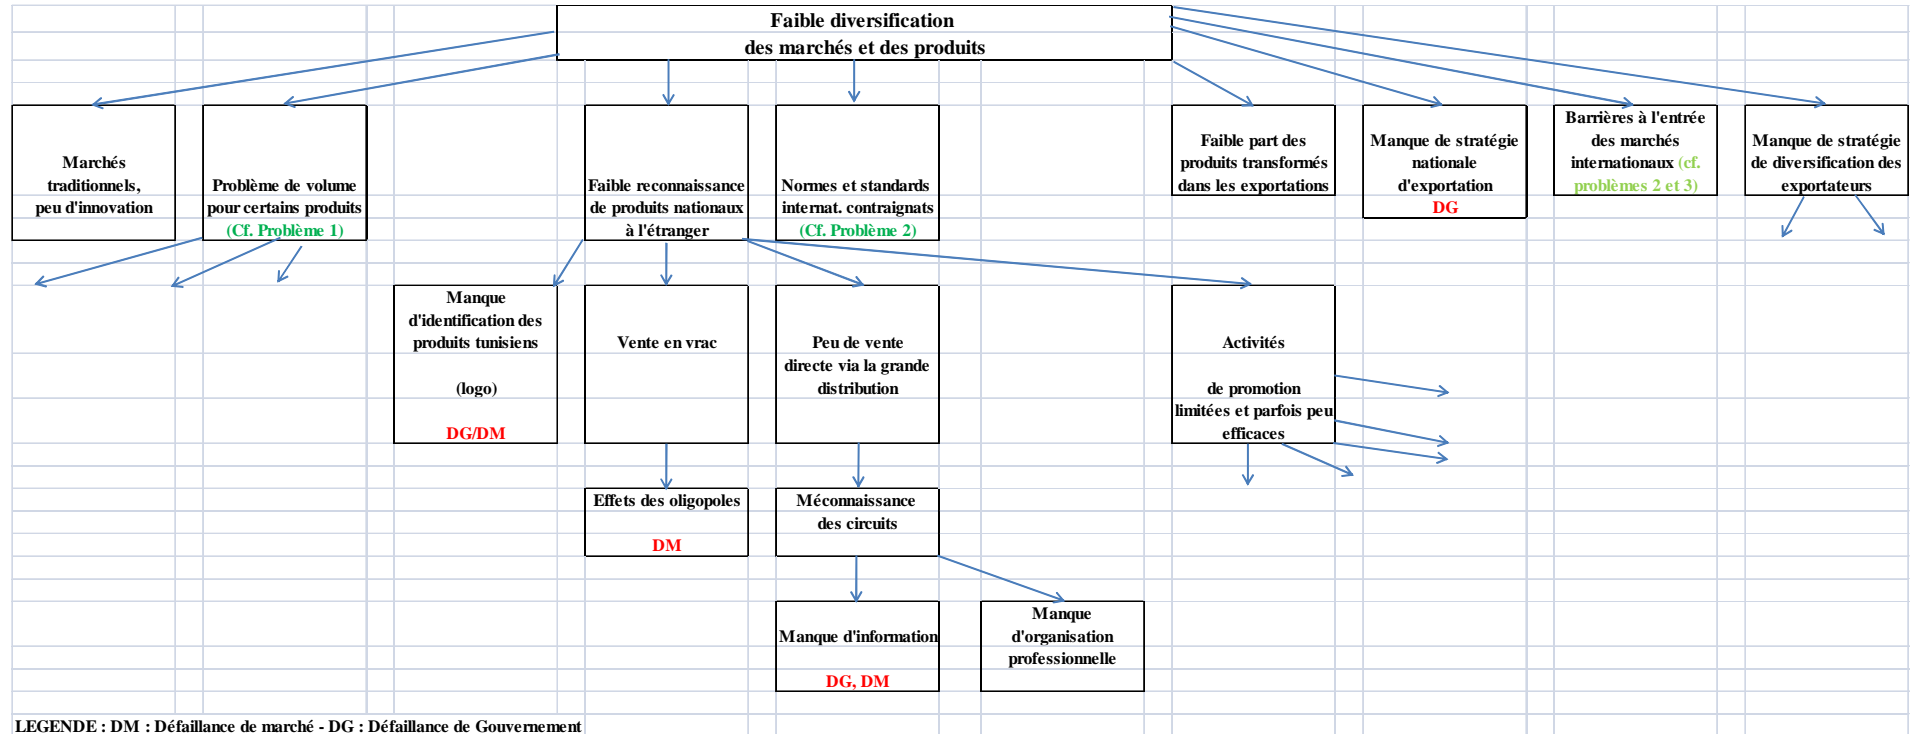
Faible diversification
des marchés et des produits

Marchés traditionnels, peu d'innovation

Problème de volume pour certains produits (Cf. Problème 1)

Faible reconnaissance de produits nationaux à l'étranger

Normes et standards internat. contraignats (Cf. Problème 2)

Faible part des produits transformés dans les exportations

Manque de stratégie nationale d'exportation
DG

Barrières à l'entrée des marchés internationaux (cf. problèmes 2 et 3)

Manque de stratégie de diversification des exportateurs

Manque d'identification des produits tunisiens

(logo)

DG/DM

Vente en vrac

Peu de vente directe via la grande distribution

Activités

de promotion limitées et parfois peu efficaces

Effets des oligopoles

DM

Méconnaissance des circuits

Manque d'information

DG, DM

Manque d'organisation professionnelle

LEGENDE : DM : Défaillance de marché - DG : Défaillance de Gouvernement